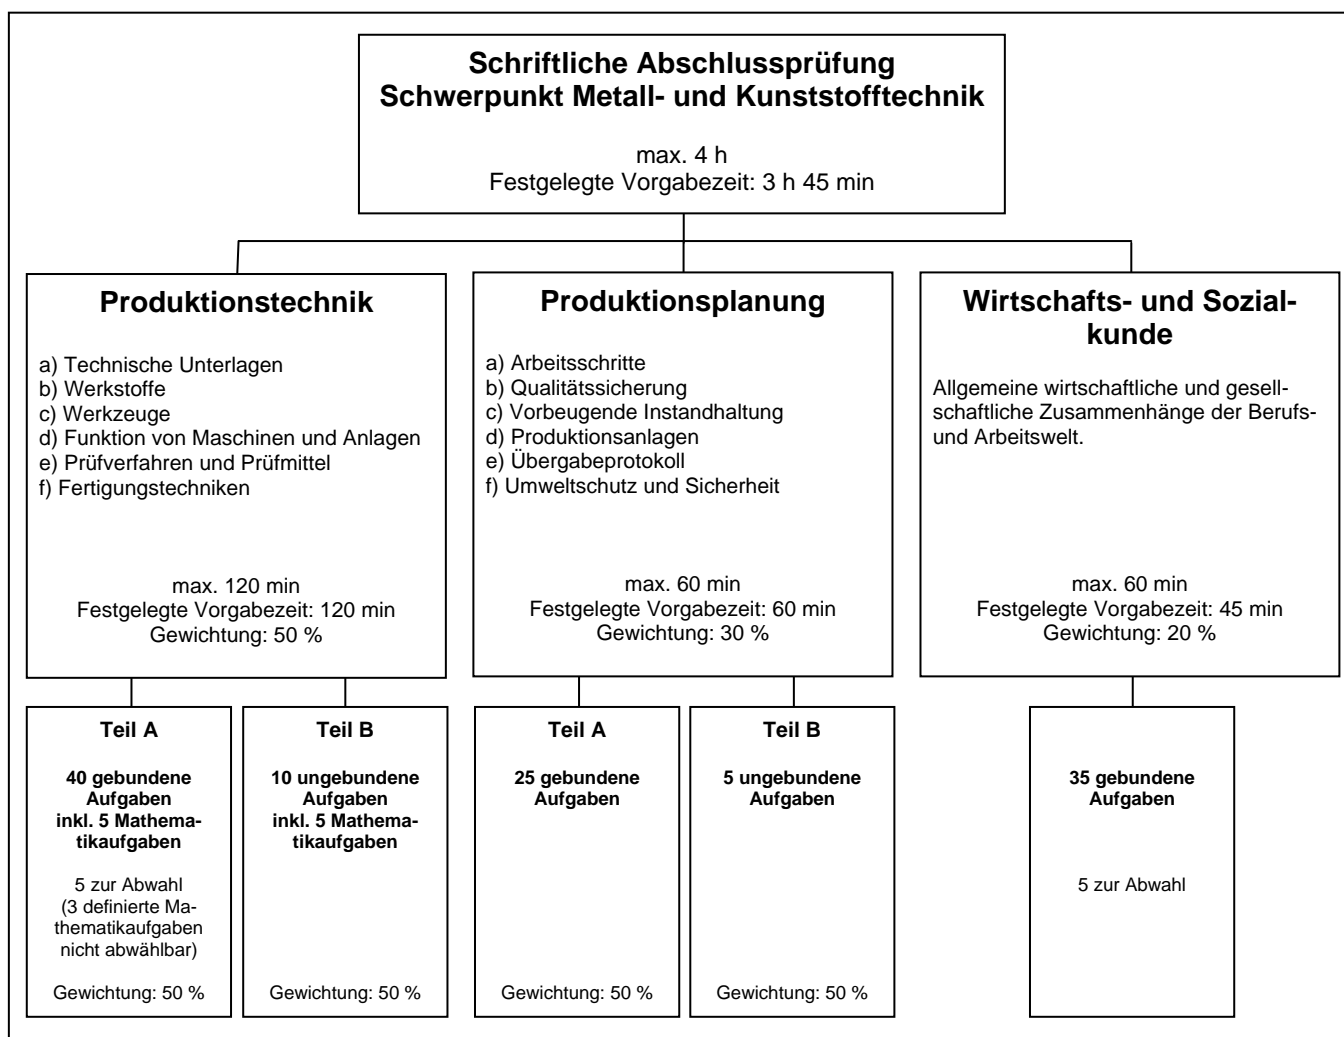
**Schriftliche Abschlussprüfung**
**Schwerpunkt Metall- und Kunststofftechnik**

max. 4 h
Festgelegte Vorgabezeit: 3 h 45 min

**Produktionstechnik**

a) Technische Unterlagen
b) Werkstoffe
c) Werkzeuge
d) Funktion von Maschinen und Anlagen
e) Prüfverfahren und Prüfmittel
f) Fertigungstechniken

max. 120 min
Festgelegte Vorgabezeit: 120 min
Gewichtung: 50 %

**Teil A**

**40 gebundene Aufgaben inkl. 5 Mathematikaufgaben**

5 zur Abwahl (3 definierte Mathematikaufgaben nicht abwählbar)

Gewichtung: 50 %

**Teil B**

**10 ungebundene Aufgaben inkl. 5 Mathematikaufgaben**

Gewichtung: 50 %

**Produktionsplanung**

a) Arbeitsschritte
b) Qualitätssicherung
c) Vorbeugende Instandhaltung
d) Produktionsanlagen
e) Übergabeprotokoll
f) Umweltschutz und Sicherheit

max. 60 min
Festgelegte Vorgabezeit: 60 min
Gewichtung: 30 %

**Teil A**

**25 gebundene Aufgaben**

Gewichtung: 50 %

**Teil B**

**5 ungebundene Aufgaben**

Gewichtung: 50 %

**Wirtschafts- und Sozialkunde**

Allgemeine wirtschaftliche und gesellschaftliche Zusammenhänge der Berufs- und Arbeitswelt.

max. 60 min
Festgelegte Vorgabezeit: 45 min
Gewichtung: 20 %

**35 gebundene Aufgaben**

5 zur Abwahl